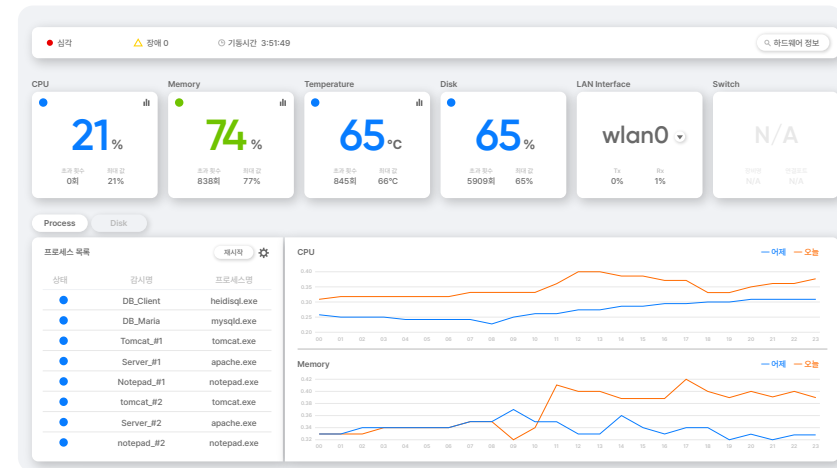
심각 장애 0 기동시간 3:51:49 하드웨어 정보

CPU
21%
초과 횟수 0회
최대 값 21%

Memory
74%
초과 횟수 838회
최대 값 77%

Temperature
65°C
초과 횟수 845회
최대 값 66°C

Disk
65%
초과 횟수 5909회
최대 값 65%

LAN Interface
wlan0
Tx 0%
Rx 1%

Switch
N/A
전송량 N/A
수신량 N/A

Process Disk

프로세스 목록 재시작

| 상태 | 감시명 | 프로세스명 |
|---|---|---|
| | DB_Client | heidisql.exe |
| | DB_Maria | mysqld.exe |
| | Tomcat_#1 | tomcat.exe |
| | Server_#1 | apache.exe |
| | Notepad_#1 | notepad.exe |
| | tomcat_#2 | tomcat.exe |
| | Server_#2 | apache.exe |
| | notepad_#2 | notepad.exe |

CPU — 어제 — 오늘
0.40 0.35 0.30 0.25 0.20
00 01 02 03 04 05 06 07 08 09 10 11 12 13 14 15 16 17 18 19 20 21 22 23

Memory — 어제 — 오늘
0.42 0.40 0.38 0.36 0.34 0.32
00 01 02 03 04 05 06 07 08 09 10 11 12 13 14 15 16 17 18 19 20 21 22 23